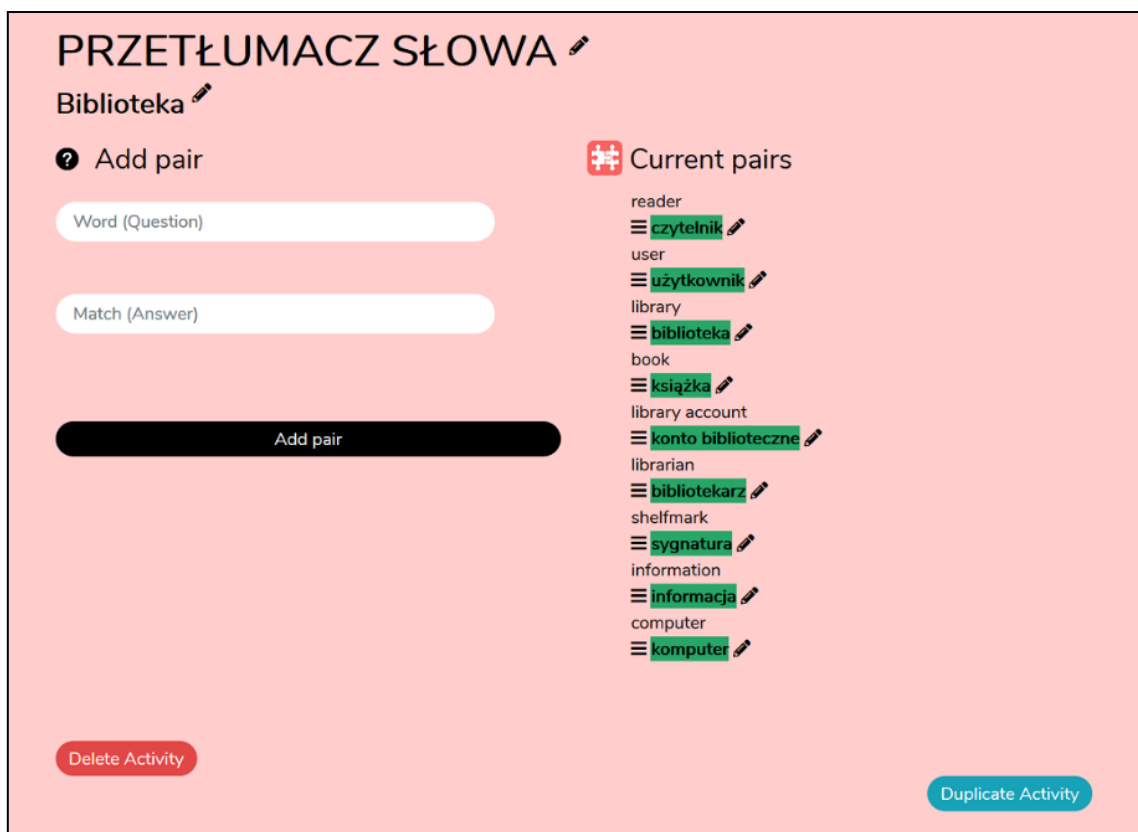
PRZETŁUMACZ SŁOWA

Biblioteka

Add pair

Word (Question)

Match (Answer)

Add pair

Current pairs

reader
czytelnik
user
użytkownik
library
biblioteka
book
książka
library account
konto biblioteczne
librarian
bibliotekarz
shelfmark
sygnatura
information
informacja
computer
komputer

Delete Activity

Duplicate Activity